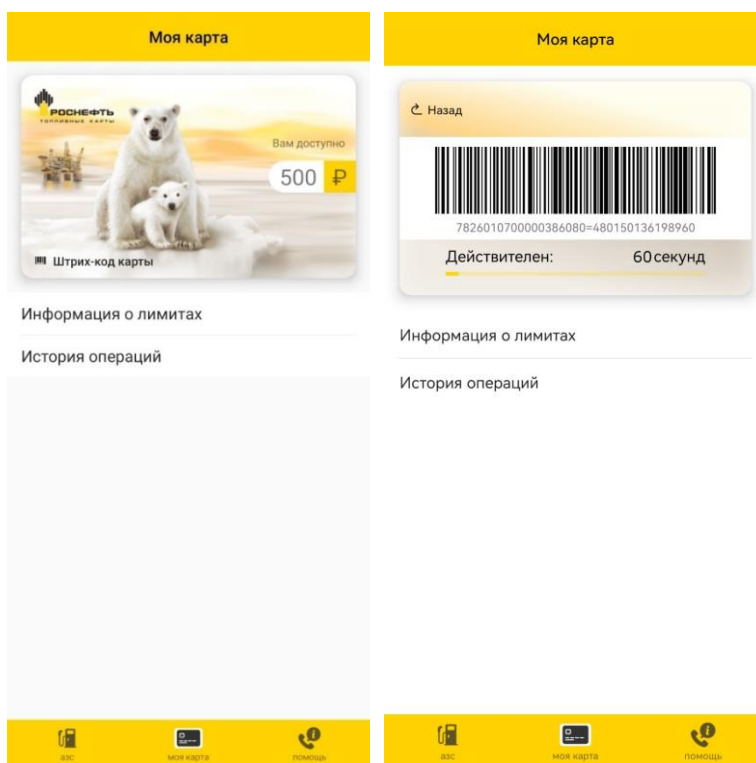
Моя карта

РОСНЕФТЬ
ТОПЛИВНЫЕ КАРТЫ

Вам доступно
500 ₽

Штрих-код карты

Информация о лимитах

История операций

азс
моя карта
помощь

Моя карта

Назад

7826010700000386080=480150136198960

Действителен: 60 секунд

Информация о лимитах

История операций

азс
моя карта
помощь